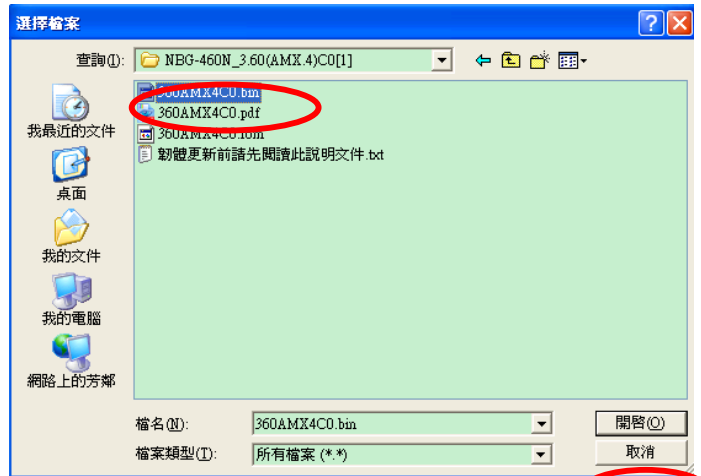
選擇檔案

查詢(I): NBG-460N_3.60(AMX.4)C0[1]

360AMX4C0.bin
360AMX4C0.pdf
360AMX4C0.rom
韌體更新前請先閱讀此說明文件.txt

我最近的文件
桌面
我的文件
我的電腦
網路上的芳鄰

檔名(N): 360AMX4C0.bin
檔案類型(T): 所有檔案 (*.*)

開啟(O)
取消